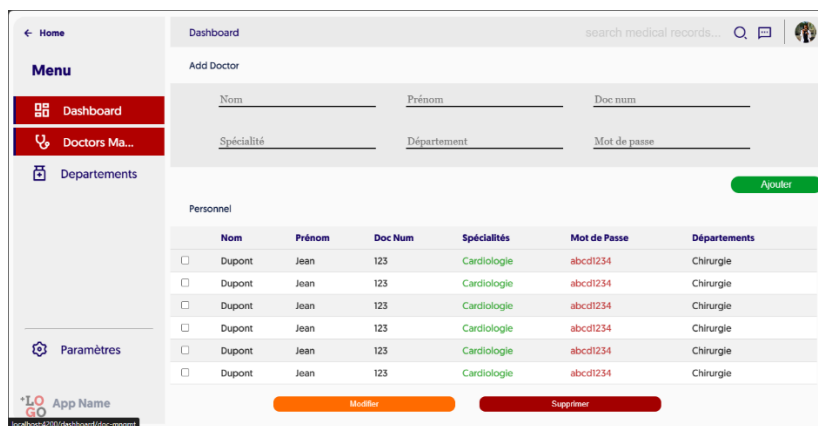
← Home

Menu

Dashboard

Doctors Ma...

Departements

Paramètres

LOGO App Name

localhost:4200/dashboard/doc-mngmt

Dashboard

search medical records...

Add Doctor

Nom

Prénom

Doc num

Spécialité

Département

Mot de passe

Ajouter

Personnel

| | Nom | Prénom | Doc Num | Spécialités | Mot de Passe | Départements |
|---|---|---|---|---|---|---|
| ☐ | Dupont | Jean | 123 | Cardiologie | abcd1234 | Chirurgie |
| ☐ | Dupont | Jean | 123 | Cardiologie | abcd1234 | Chirurgie |
| ☐ | Dupont | Jean | 123 | Cardiologie | abcd1234 | Chirurgie |
| ☐ | Dupont | Jean | 123 | Cardiologie | abcd1234 | Chirurgie |
| ☐ | Dupont | Jean | 123 | Cardiologie | abcd1234 | Chirurgie |
| ☐ | Dupont | Jean | 123 | Cardiologie | abcd1234 | Chirurgie |

Modifier

Supprimer